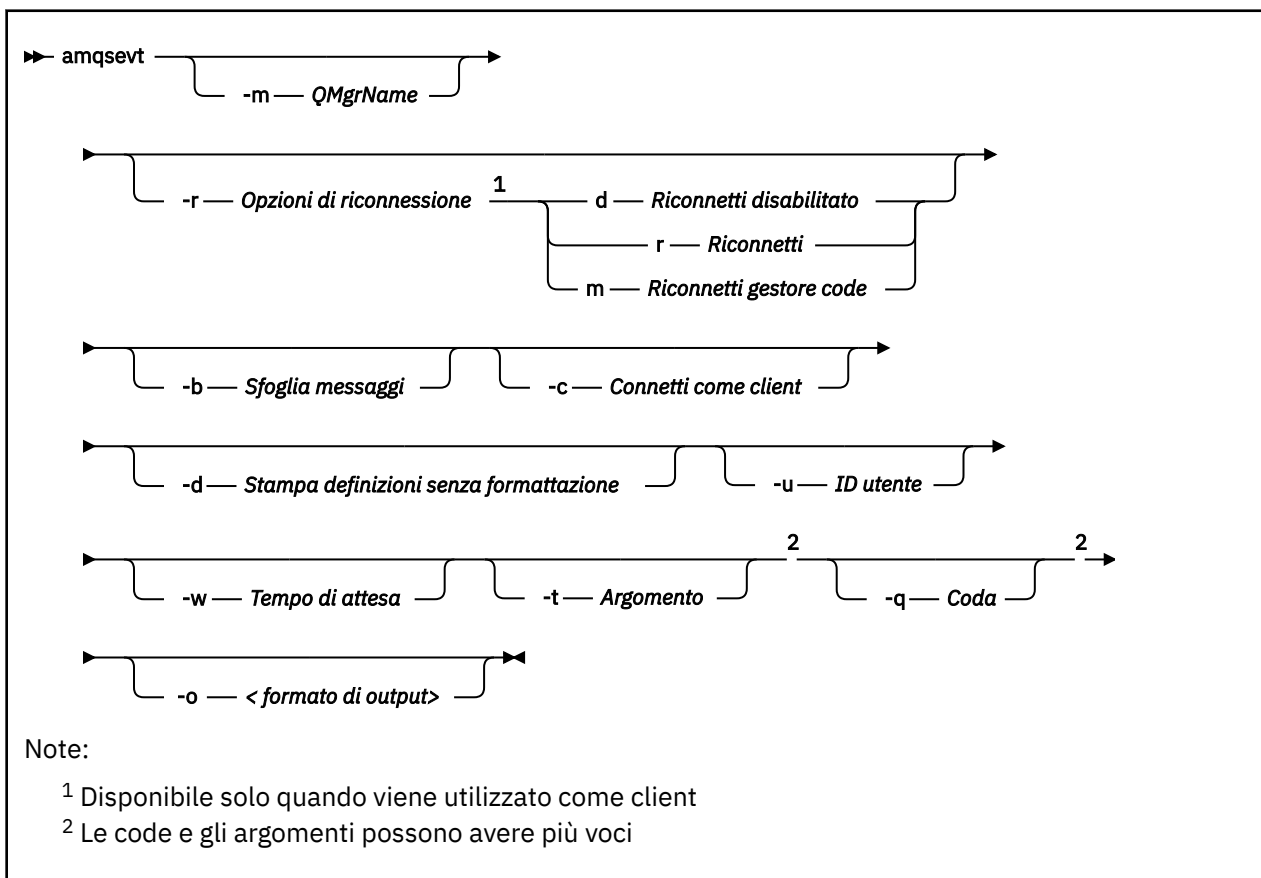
amqsevt -m QMgrName

-r Opzioni di riconnessione $^1$ d Riconnetti disabilitato r Riconnetti m Riconnetti gestore code

-b Sfoglia messaggi -c Connetti come client

-d Stampa definizioni senza formattazione -u ID utente

-w Tempo di attesa -t Argomento $^2$ -q Coda $^2$

-o < formato di output>

Note:

$^1$ Disponibile solo quando viene utilizzato come client

$^2$ Le code e gli argomenti possono avere più voci